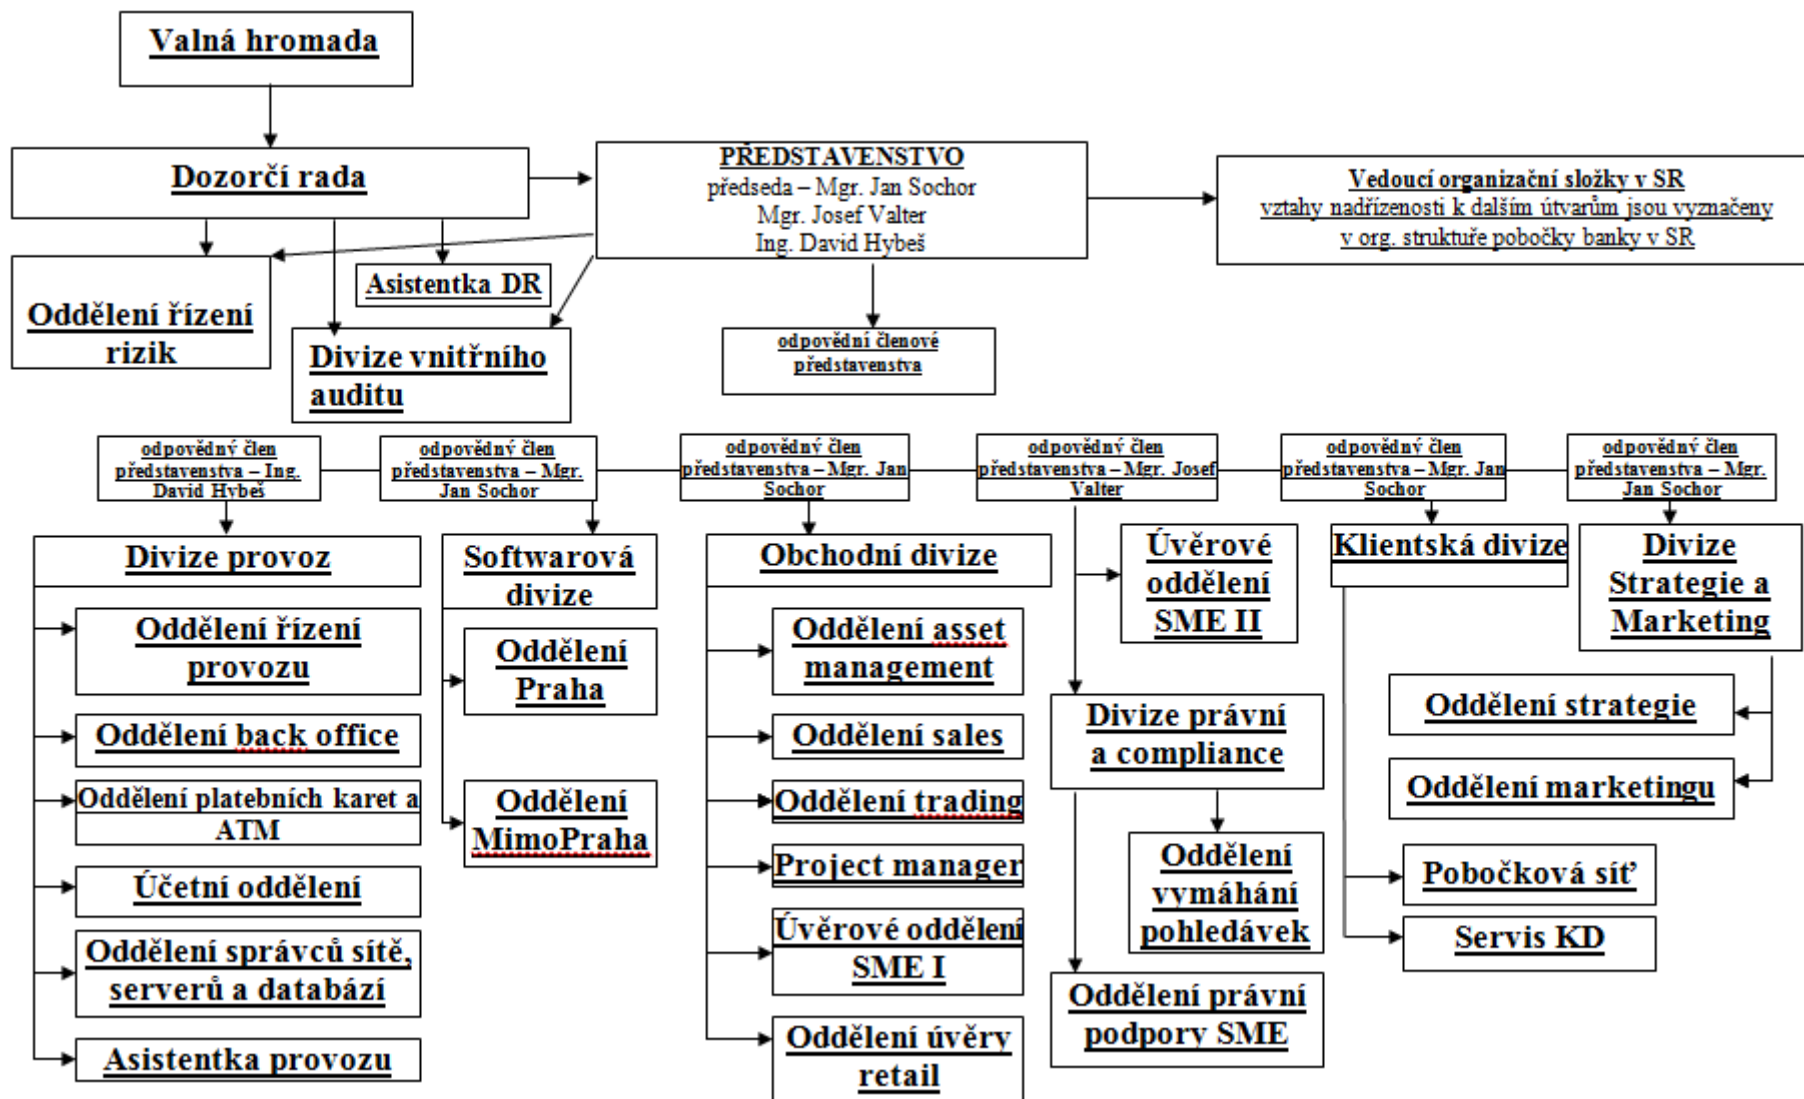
Valná hromada

Dozorčí rada

PŘEDSTAVENSTVO
předseda – Mgr. Jan Sochor
Mgr. Josef Valter
Ing. David Hybeš

Vedoucí organizační složky v SR
vztahy nadřízenosti k dalším útvarům jsou vyznačeny v org. struktuře pobočky banky v SR

Oddělení řízení rizik

Asistentka DR

Divize vnitřního auditu

odpovědní členové představenstva

odpovědný člen představenstva – Ing. David Hybeš

odpovědný člen představenstva – Mgr. Jan Sochor

odpovědný člen představenstva – Mgr. Jan Sochor

odpovědný člen představenstva – Mgr. Josef Valter

odpovědný člen představenstva – Mgr. Jan Sochor

odpovědný člen představenstva – Mgr. Jan Sochor

Divize provoz

Oddělení řízení provozu

Oddělení back office

Oddělení platebních karet a ATM

Účetní oddělení

Oddělení správců sítě, serverů a databází

Asistentka provozu

Softwarová divize

Oddělení Praha

Oddělení MimoPraha

Obchodní divize

Oddělení asset management

Oddělení sales

Oddělení trading

Project manager

Úvěrové oddělení SME I

Oddělení úvěry retail

Úvěrové oddělení SME II

Divize právní a compliance

Oddělení vymáhání pohledávek

Oddělení právní podpory SME

Klientská divize

Pobočková síť

Servis KD

Divize Strategie a Marketing

Oddělení strategie

Oddělení marketingu